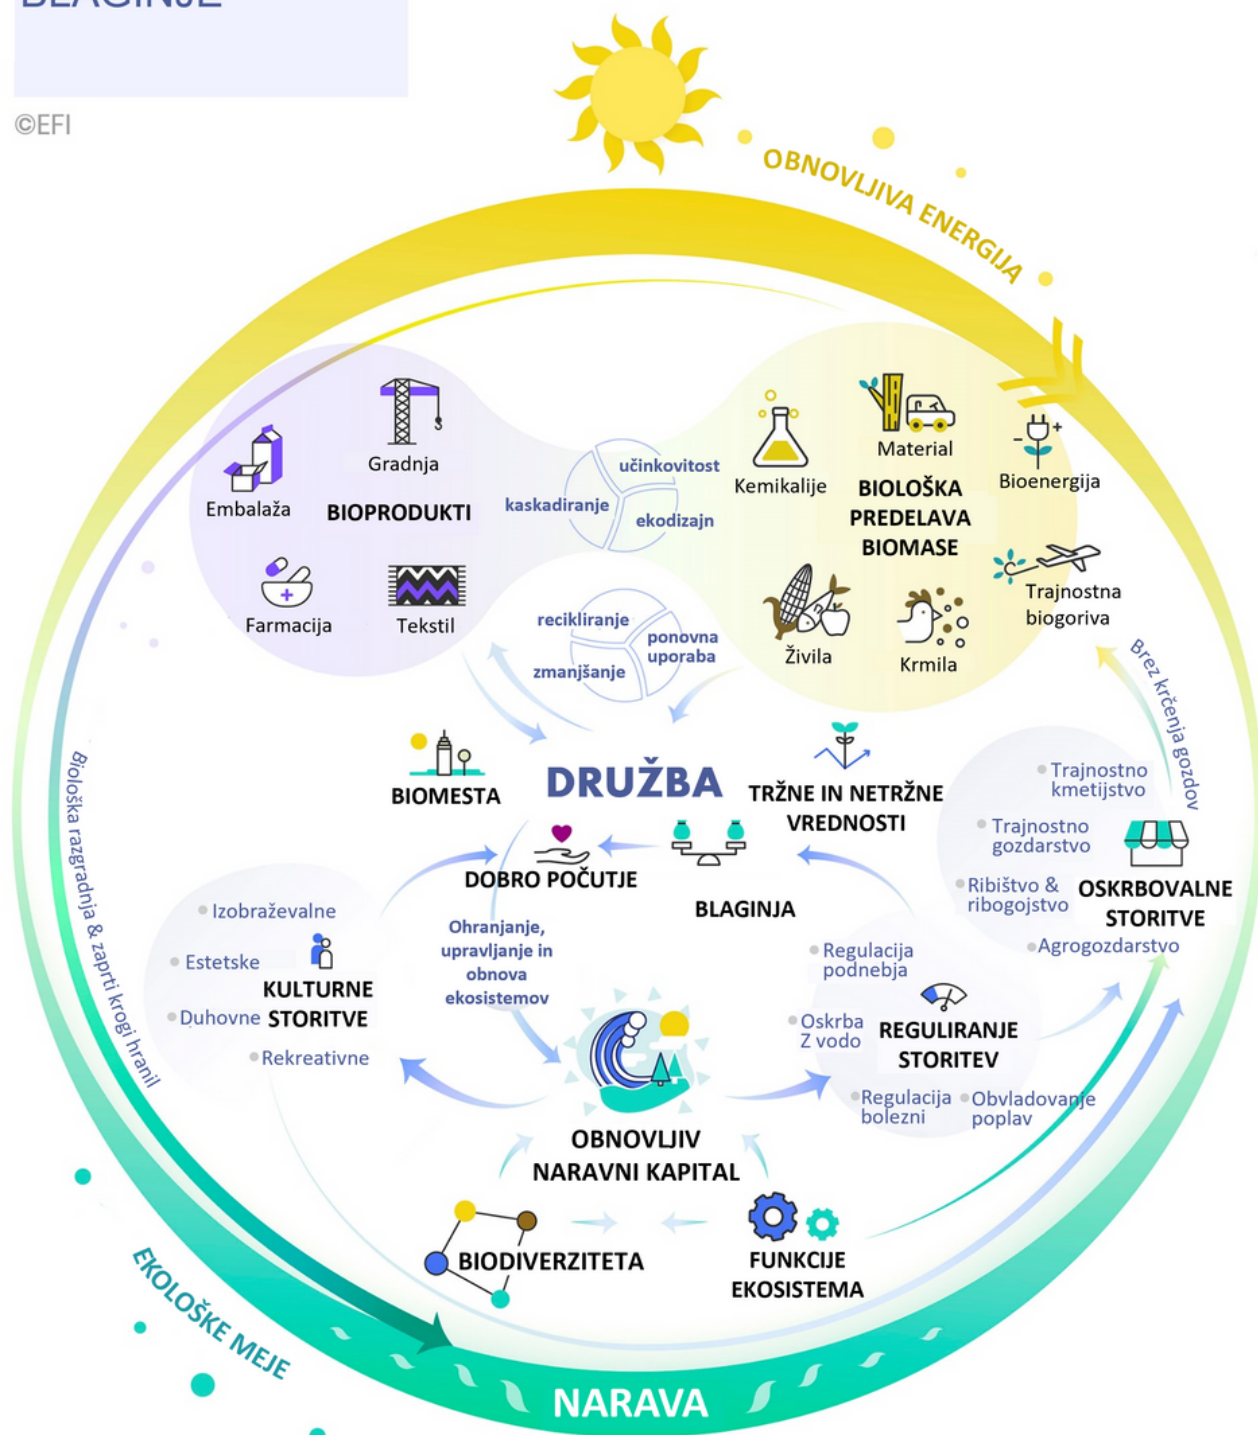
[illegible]

©EFI

OBNOVLJIVA ENERGIJA

Gradnja
Embalaža
BIOPRODUKTI
Farmacija
Tekstil

kaskadiranje
učinkovitost
ekodizajn

recikliranje
ponovna uporaba
zmanjšanje

Kemikalije
Material
BIOLOŠKA PREDELAVA BIOMASE
Bioenergija
Trajnostna biogoriva
Živila
Krmila

Brez krčenja gozdov

BIOMESTA
DRUŽBA
TRŽNE IN NETRŽNE VREDNOSTI
DOBRO POČUTJE
BLAGINJA

Trajnostno kmetijstvo
Trajnostno gozdarstvo
Ribištvo & ribogojstvo
OSKRBOVALNE STORITVE
Agrogozdarstvo

Izobraževalne
Estetske
Duhovne
KULTURNE STORITVE
Rekreativne

Ohranjanje, upravljanje in obnova ekosistemov

Regulacija podnebja
Oskrba Z vodo
REGULIRANJE STORITEV
Regulacija bolezni
Obvladovanje poplav

OBNOVLJIV NARAVNI KAPITAL

BIODIVERZITETA
FUNKCIJE EKOSISTEMA

Biološka razgradnja & zaprti krogi hranil

EKOLOŠKE MEJE

NARAVA